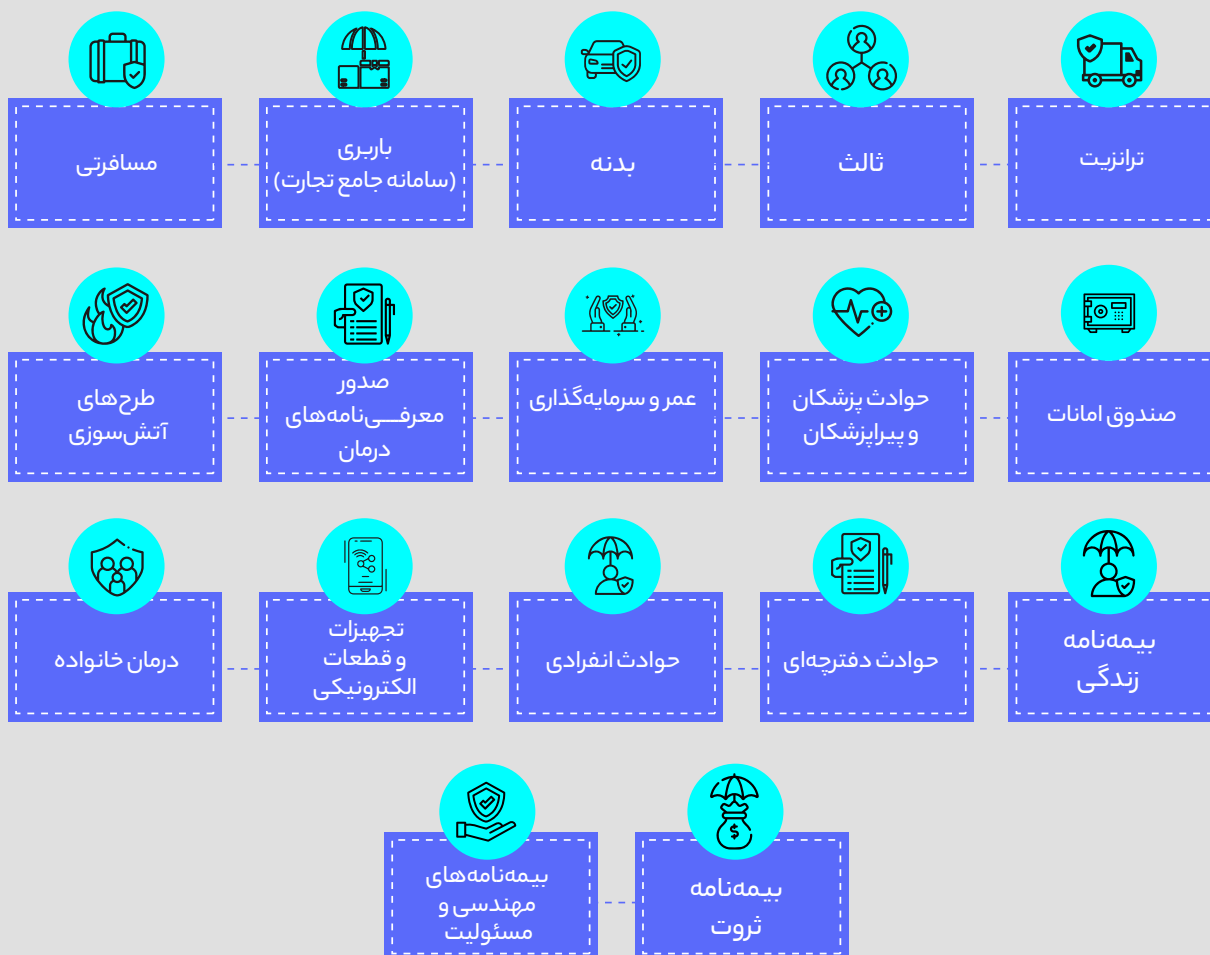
ترانزیت

ثالث

بدنه

باربری
(سامانه جامع تجارت)

مسافرتی

صندوق امانات

حوادث پزشکان
و پیراپزشکان

عمر و سرمایه‌گذاری

صدور
معرفـــی‌نامه‌های
درمان

طرح‌های
آتش‌سوزی

بیمه‌نامه
زندگی

حوادث دفترچه‌ای

حوادث انفرادی

تجهیزات
و قطعات
الکترونیکی

درمان خانواده

بیمه‌نامه
ثروت

بیمه‌نامه‌های
مهندسی و
مسئولیت